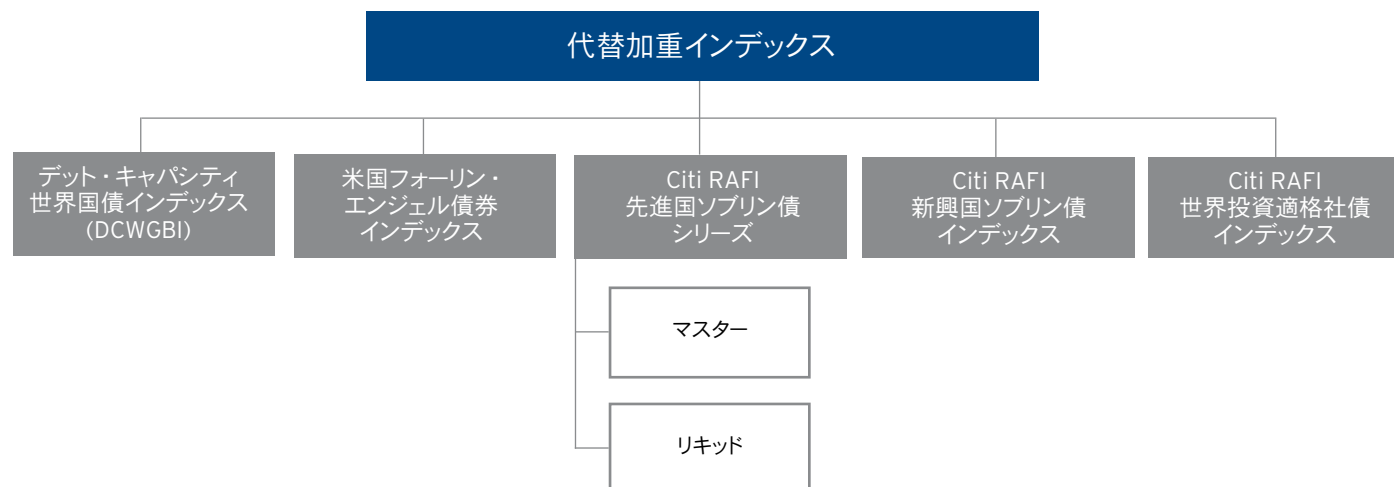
代替加重インデックス

デット・キャパシティ世界国債インデックス（DCWGBI）

米国フォーリン・エンジェル債券インデックス

Citi RAFI 先進国ソブリン債シリーズ

マスター

リキッド

Citi RAFI 新興国ソブリン債インデックス

Citi RAFI 世界投資適格社債インデックス